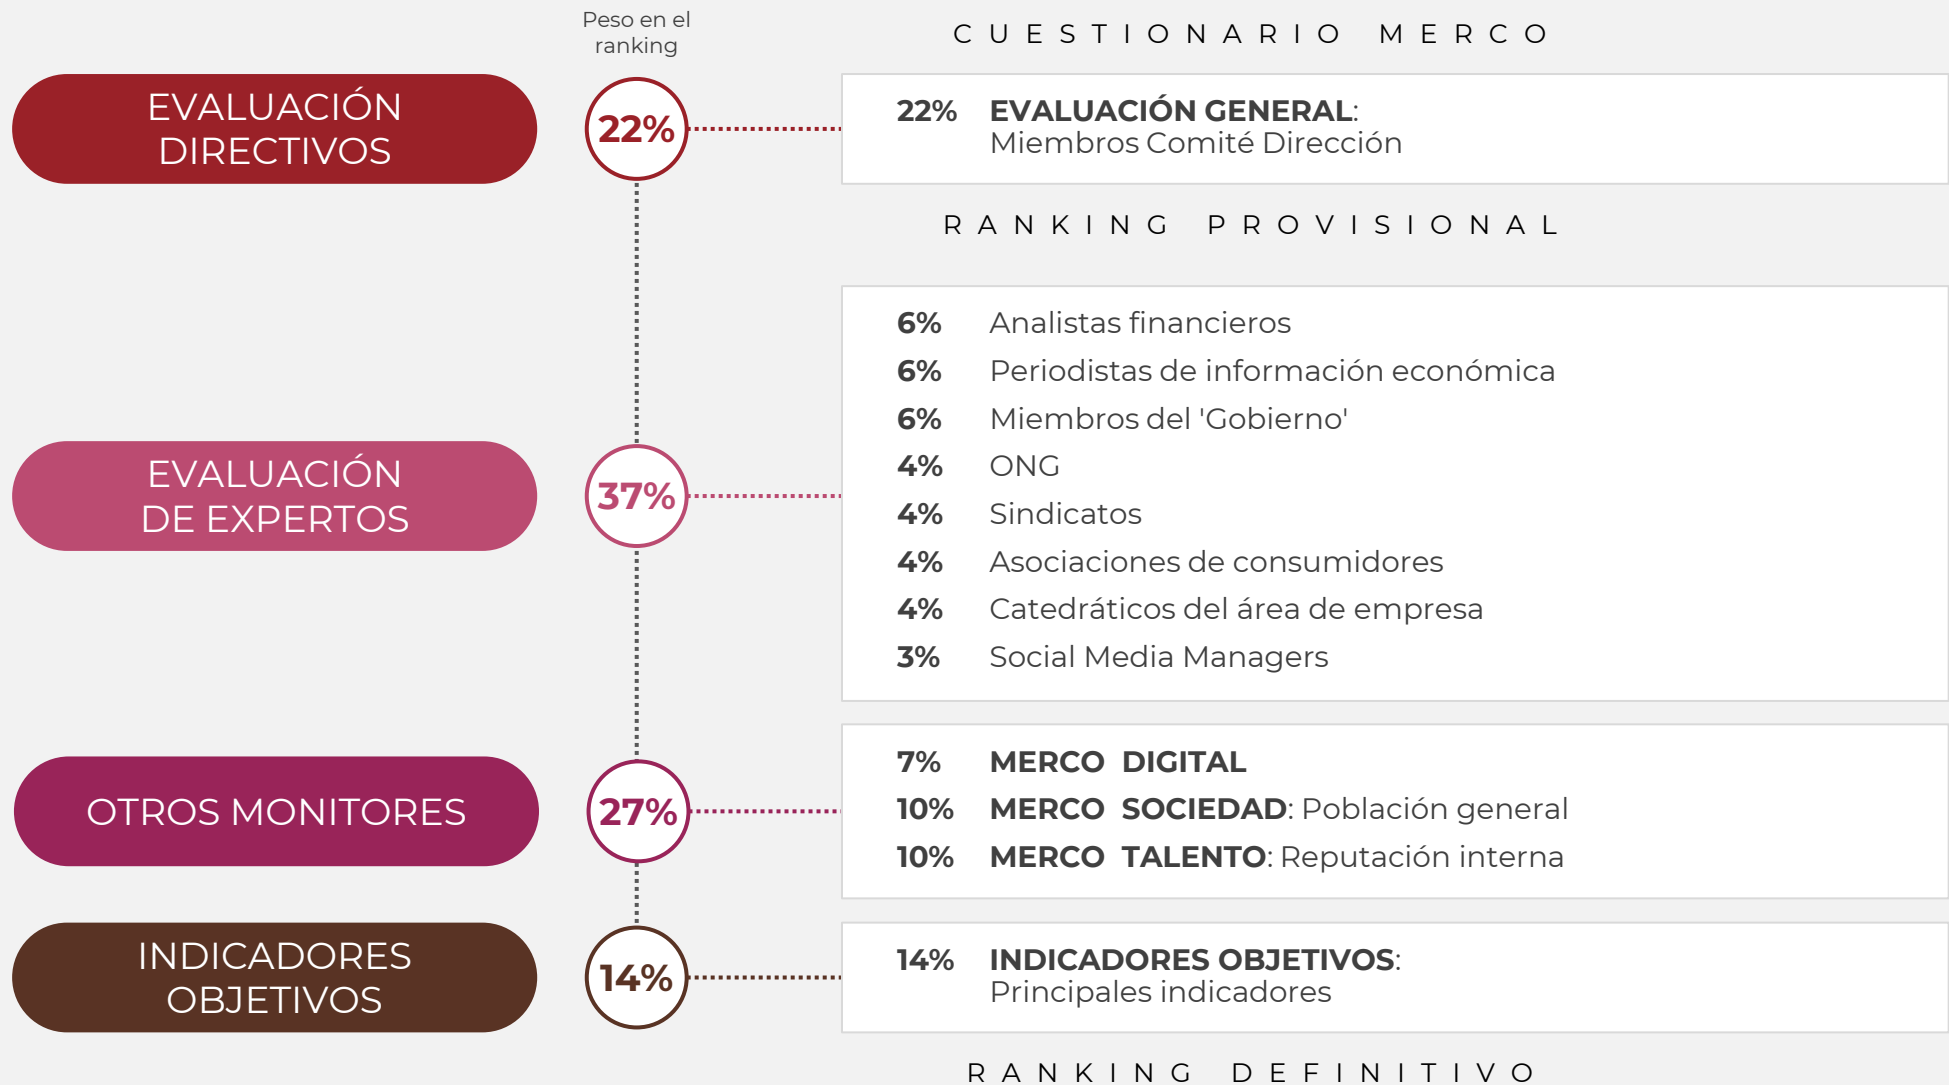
Peso en el ranking

CUESTIONARIO MERCO

EVALUACIÓN DIRECTIVOS

22%

22% EVALUACIÓN GENERAL: Miembros Comité Dirección

RANKING PROVISIONAL

EVALUACIÓN DE EXPERTOS

37%

6% Analistas financieros
6% Periodistas de información económica
6% Miembros del 'Gobierno'
4% ONG
4% Sindicatos
4% Asociaciones de consumidores
4% Catedráticos del área de empresa
3% Social Media Managers

OTROS MONITORES

27%

7% MERCO DIGITAL
10% MERCO SOCIEDAD: Población general
10% MERCO TALENTO: Reputación interna

INDICADORES OBJETIVOS

14%

14% INDICADORES OBJETIVOS: Principales indicadores

RANKING DEFINITIVO